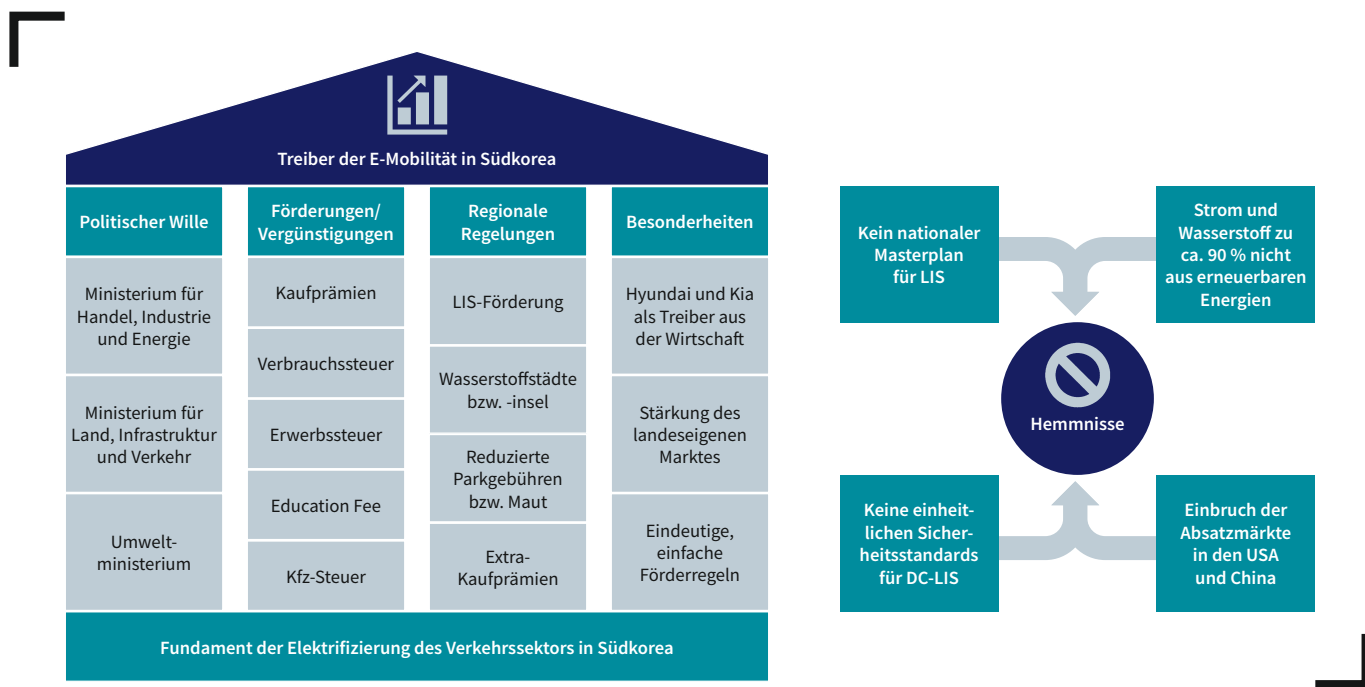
Treiber der E-Mobilität in Südkorea

Politischer Wille

Ministerium für Handel, Industrie und Energie

Ministerium für Land, Infrastruktur und Verkehr

Umweltministerium

Förderungen/ Vergünstigungen

Kaufprämien

Verbrauchssteuer

Erwerbssteuer

Education Fee

Kfz-Steuer

Regionale Regelungen

LIS-Förderung

Wasserstoffstädte bzw. -insel

Reduzierte Parkgebühren bzw. Maut

Extra-Kaufprämien

Besonderheiten

Hyundai und Kia als Treiber aus der Wirtschaft

Stärkung des landeseigenen Marktes

Eindeutige, einfache Förderregeln

Fundament der Elektrifizierung des Verkehrssektors in Südkorea

Kein nationaler Masterplan für LIS

Strom und Wasserstoff zu ca. 90 % nicht aus erneuerbaren Energien

Hemmnisse

Keine einheitlichen Sicherheitsstandards für DC-LIS

Einbruch der Absatzmärkte in den USA und China